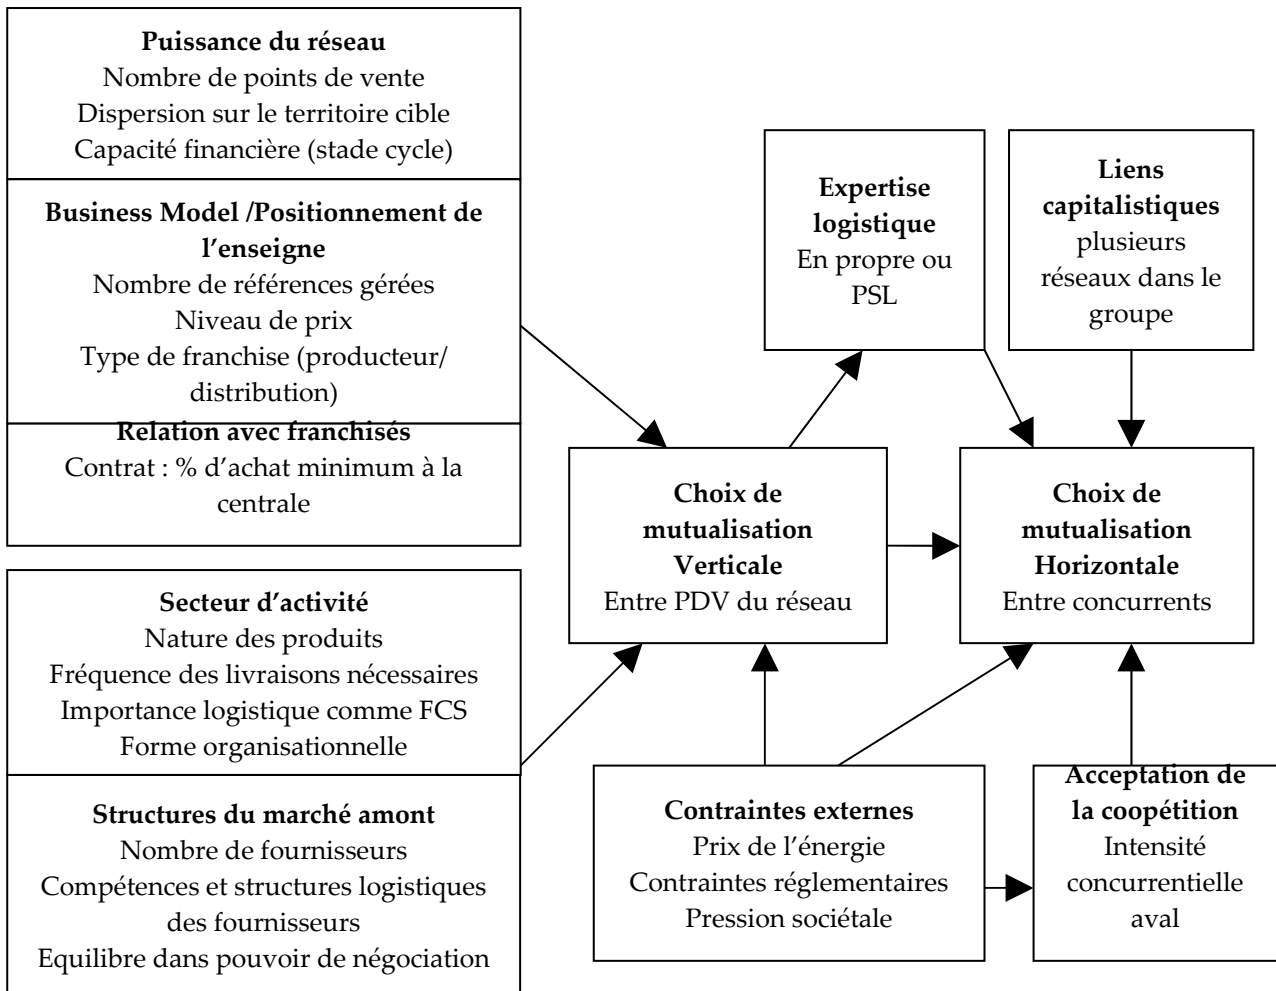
**Puissance du réseau**
Nombre de points de vente
Dispersion sur le territoire cible
Capacité financière (stade cycle)

**Business Model /Positionnement de l'enseigne**
Nombre de références gérées
Niveau de prix
Type de franchise (producteur/ distribution)

**Relation avec franchisés**
Contrat : % d'achat minimum à la centrale

**Secteur d'activité**
Nature des produits
Fréquence des livraisons nécessaires
Importance logistique comme FCS
Forme organisationnelle

**Structures du marché amont**
Nombre de fournisseurs
Compétences et structures logistiques des fournisseurs
Equilibre dans pouvoir de négociation

**Expertise logistique**
En propre ou PSL

**Liens capitalistiques**
plusieurs réseaux dans le groupe

**Choix de mutualisation Verticale**
Entre PDV du réseau

**Choix de mutualisation Horizontale**
Entre concurrents

**Contraintes externes**
Prix de l'énergie
Contraintes réglementaires
Pression sociétale

**Acceptation de la coopétition**
Intensité concurrentielle aval